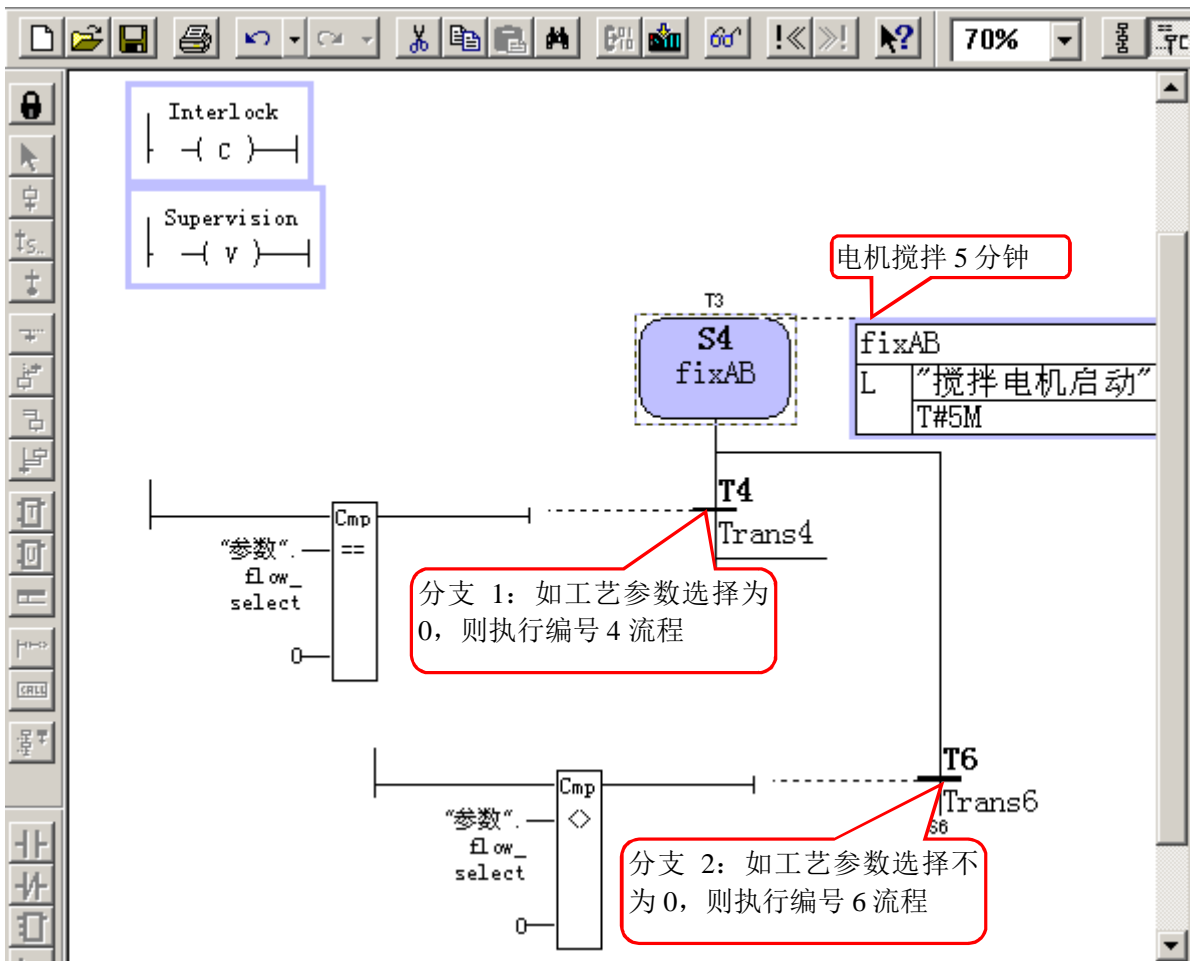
70%

Interlock
C

Supervision
V

电机搅拌 5 分钟

T3

S4
fixAB

fixAB
L "搅拌电机启动"
T#5M

T4
Trans4

Cmp
==
"参数". flow_ select
0

分支 1：如工艺参数选择为 0，则执行编号 4 流程

T6
Trans6
S6

Cmp
<>
"参数". flow_ select
0

分支 2：如工艺参数选择不为 0，则执行编号 6 流程